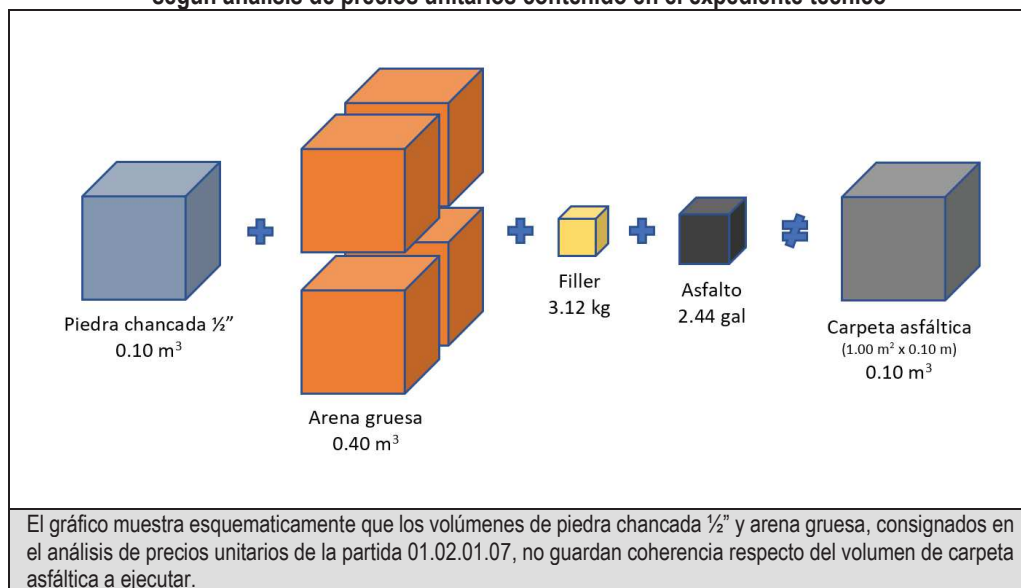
según análisis de precios unitarios contenido en el expediente técnico

Piedra chancada ½"
0.10 m$^3$

Arena gruesa
0.40 m$^3$

Filler
3.12 kg

Asfalto
2.44 gal

Carpeta asfáltica
(1.00 m$^2$ x 0.10 m)
0.10 m$^3$

El gráfico muestra esquematicamente que los volúmenes de piedra chancada ½" y arena gruesa, consignados en el análisis de precios unitarios de la partida 01.02.01.07, no guardan coherencia respecto del volumen de carpeta asfáltica a ejecutar.